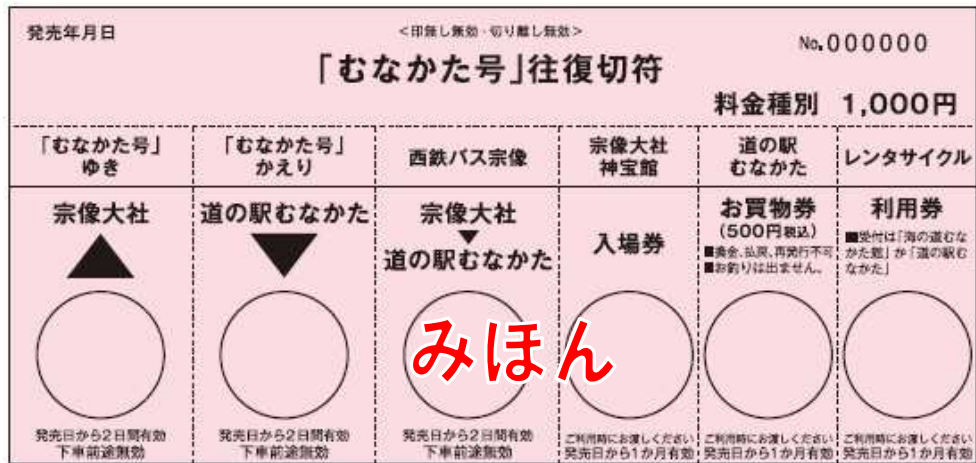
発売年月日

<印無し無効・切り離し無効>

「むなかた号」往復切符

No.000000

料金種別 1,000円

| 「むなかた号」ゆき | 「むなかた号」かえり | 西鉄バス宗像 | 宗像大社 神宝館 | 道の駅 むなかた | レンタサイクル |
|---|---|---|---|---|---|
| 宗像大社 ▲ | 道の駅むなかた ▼ | 宗像大社 ▼ 道の駅むなかた | 入場券 | お買物券 (500円税込) ■換金、払戻、再発行不可 ■お釣りは出ません。 | 利用券 ■受付は「海の道むなかた館」か「道の駅むなかた」 |
| 発売日から2日間有効 下車前途無効 | 発売日から2日間有効 下車前途無効 | 発売日から2日間有効 下車前途無効 | ご利用時にお渡しください 発売日から1か月有効 | ご利用時にお渡しください 発売日から1か月有効 | ご利用時にお渡しください 発売日から1か月有効 |

みほん